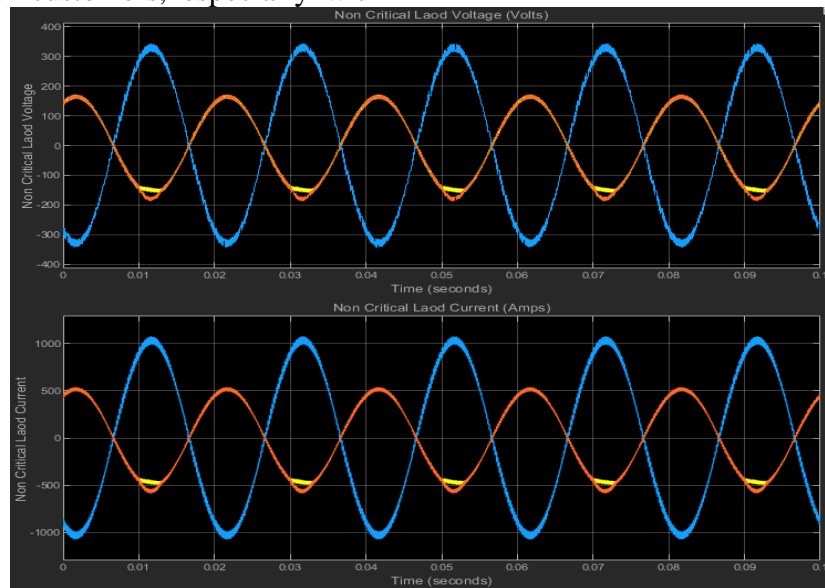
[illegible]

Non Critical Laod Voltage (Volts)

Non Critical Laod Voltage

400
300
200
100
0
-100
-200
-300
-400

0 0.01 0.02 0.03 0.04 0.05 0.06 0.07 0.08 0.09 0.1

Time (seconds)

Non Critical Laod Current (Amps)

Non Critical Laod Current

1000
500
0
-500
-1000

0 0.01 0.02 0.03 0.04 0.05 0.06 0.07 0.08 0.09 0.1

Time (seconds)